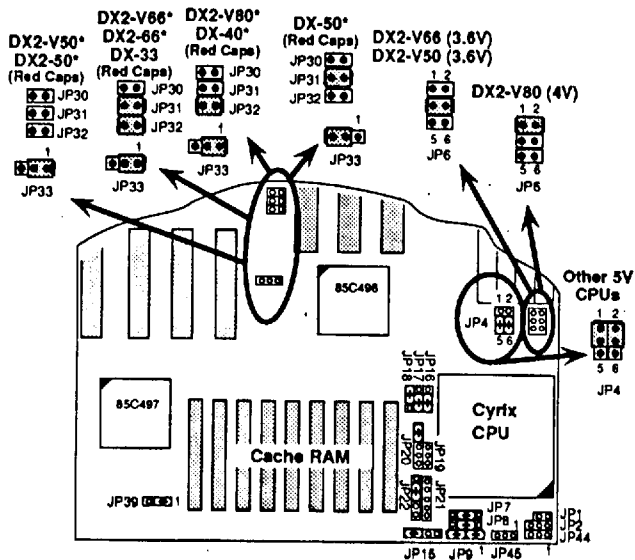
DX2-V50*
DX2-50*
(Red Caps)
JP30
JP31
JP32
1
JP33

DX2-V66*
DX2-66*
DX-33
(Red Caps)
JP30
JP31
JP32
1
JP33

DX2-V80*
DX-40*
(Red Caps)
JP30
JP31
JP32
1
JP33

DX-50*
(Red Caps)
JP30
JP31
JP32
1
JP33

DX2-V66 (3.6V)
DX2-V50 (3.6V)
1 2
5 6
JP6

DX2-V80 (4V)
1 2
5 6
JP6

85C496

1 2
JP4
5 6

Other 5V
CPUs
1 2
5 6
JP4

JP18
JP17
JP16

85C497

Cyrix
CPU

Cache RAM

JP20
JP19
JP22
JP21

JP39 1

JP7
JP8
JP1
JP2
JP44

JP15 JP9 1 JP45 1